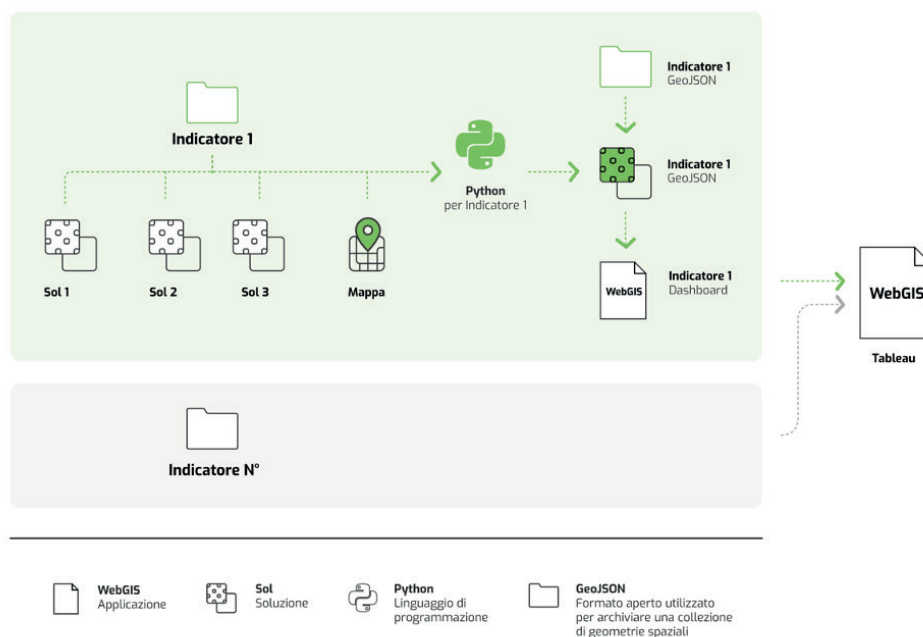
Indicatore 1

Sol 1

Sol 2

Sol 3

Mappa

Python
per Indicatore 1

Indicatore 1
GeoJSON

Indicatore 1
GeoJSON

WebGIS

Indicatore 1
Dashboard

WebGIS

Tableau

Indicatore N°

WebGIS
Applicazione

Sol
Soluzione

Python
Linguaggio di programmazione

GeoJSON
Formato aperto utilizzato per archiviare una collezione di geometrie spaziali